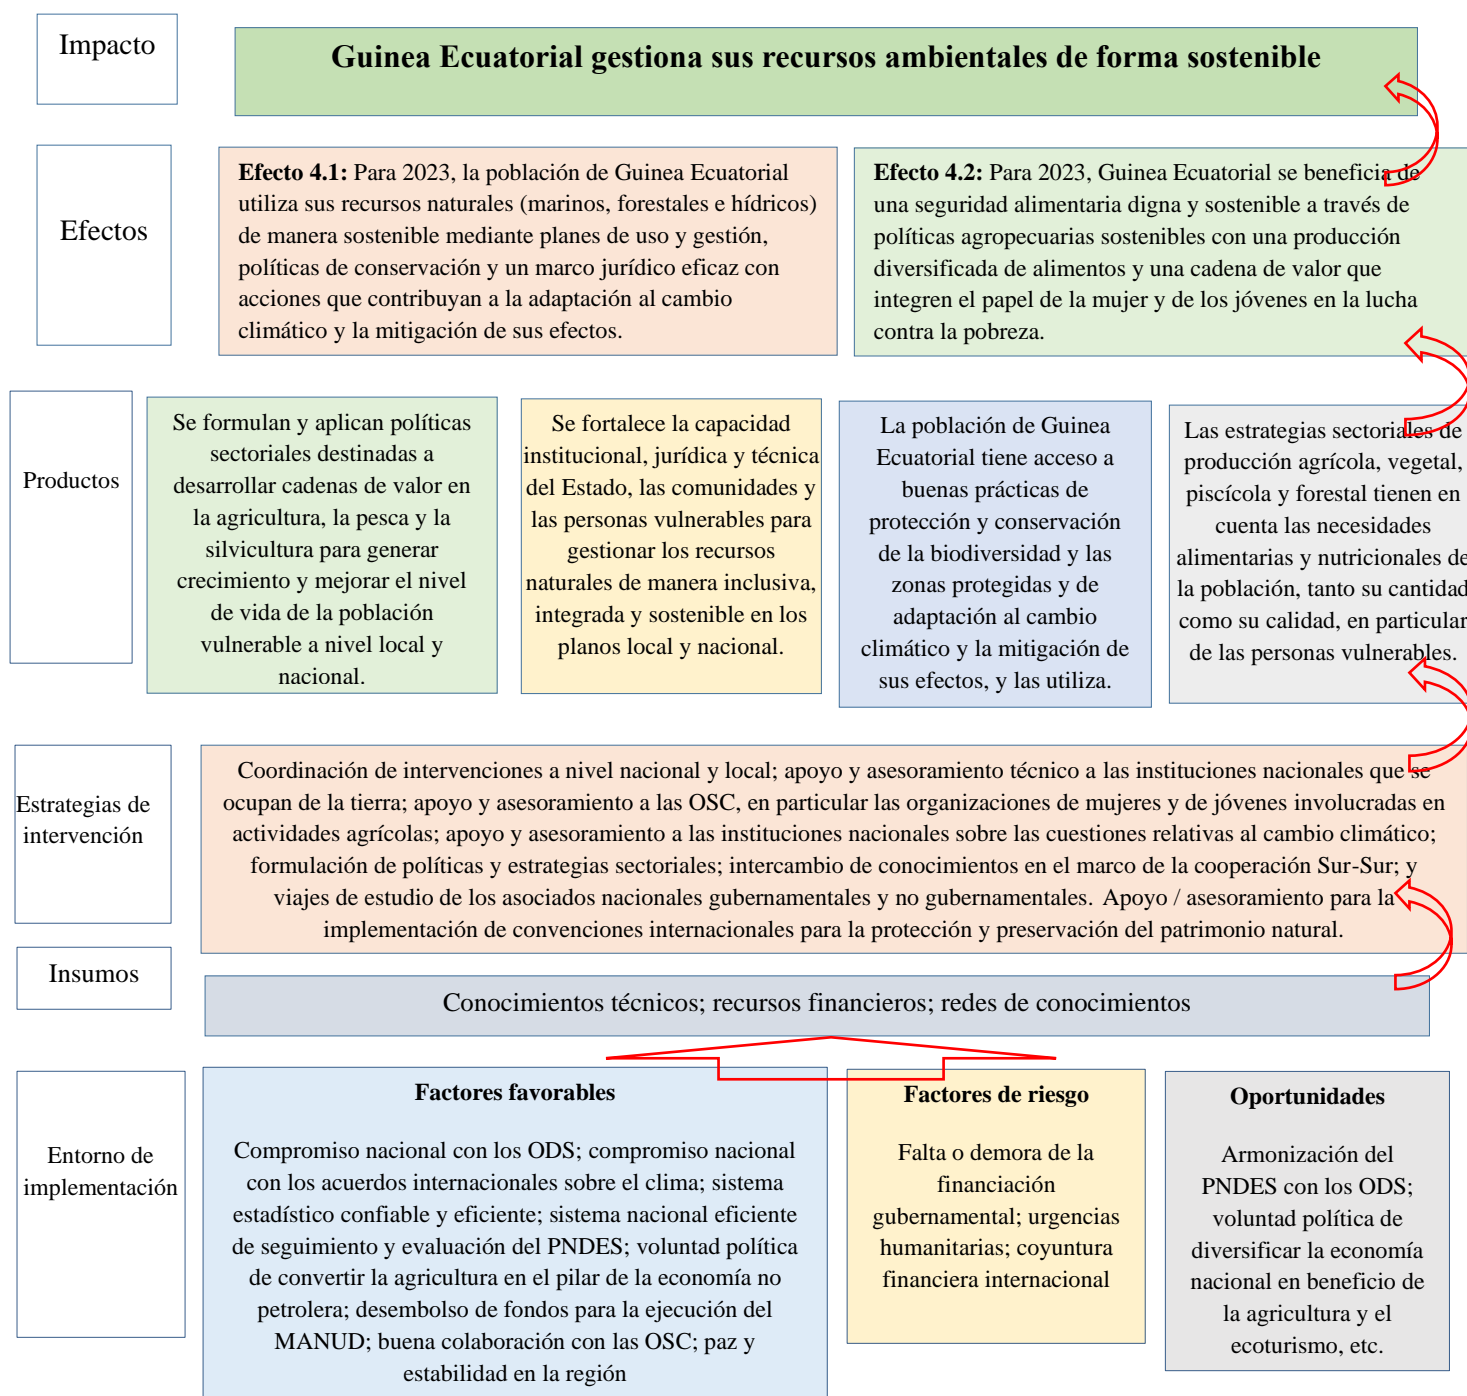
Impacto

Guinea Ecuatorial gestiona sus recursos ambientales de forma sostenible

Efectos

**Efecto 4.1:** Para 2023, la población de Guinea Ecuatorial utiliza sus recursos naturales (marinos, forestales e hídricos) de manera sostenible mediante planes de uso y gestión, políticas de conservación y un marco jurídico eficaz con acciones que contribuyan a la adaptación al cambio climático y la mitigación de sus efectos.

**Efecto 4.2:** Para 2023, Guinea Ecuatorial se beneficia de una seguridad alimentaria digna y sostenible a través de políticas agropecuarias sostenibles con una producción diversificada de alimentos y una cadena de valor que integren el papel de la mujer y de los jóvenes en la lucha contra la pobreza.

Productos

Se formulan y aplican políticas sectoriales destinadas a desarrollar cadenas de valor en la agricultura, la pesca y la silvicultura para generar crecimiento y mejorar el nivel de vida de la población vulnerable a nivel local y nacional.

Se fortalece la capacidad institucional, jurídica y técnica del Estado, las comunidades y las personas vulnerables para gestionar los recursos naturales de manera inclusiva, integrada y sostenible en los planos local y nacional.

La población de Guinea Ecuatorial tiene acceso a buenas prácticas de protección y conservación de la biodiversidad y las zonas protegidas y de adaptación al cambio climático y la mitigación de sus efectos, y las utiliza.

Las estrategias sectoriales de producción agrícola, vegetal, piscícola y forestal tienen en cuenta las necesidades alimentarias y nutricionales de la población, tanto su cantidad como su calidad, en particular de las personas vulnerables.

Estrategias de intervención

Coordinación de intervenciones a nivel nacional y local; apoyo y asesoramiento técnico a las instituciones nacionales que se ocupan de la tierra; apoyo y asesoramiento a las OSC, en particular las organizaciones de mujeres y de jóvenes involucradas en actividades agrícolas; apoyo y asesoramiento a las instituciones nacionales sobre las cuestiones relativas al cambio climático; formulación de políticas y estrategias sectoriales; intercambio de conocimientos en el marco de la cooperación Sur-Sur; y viajes de estudio de los asociados nacionales gubernamentales y no gubernamentales. Apoyo / asesoramiento para la implementación de convenciones internacionales para la protección y preservación del patrimonio natural.

Insumos

Conocimientos técnicos; recursos financieros; redes de conocimientos

Entorno de implementación

**Factores favorables**

Compromiso nacional con los ODS; compromiso nacional con los acuerdos internacionales sobre el clima; sistema estadístico confiable y eficiente; sistema nacional eficiente de seguimiento y evaluación del PNDES; voluntad política de convertir la agricultura en el pilar de la economía no petrolera; desembolso de fondos para la ejecución del MANUD; buena colaboración con las OSC; paz y estabilidad en la región

**Factores de riesgo**

Falta o demora de la financiación gubernamental; urgencias humanitarias; coyuntura financiera internacional

**Oportunidades**

Armonización del PNDES con los ODS; voluntad política de diversificar la economía nacional en beneficio de la agricultura y el ecoturismo, etc.